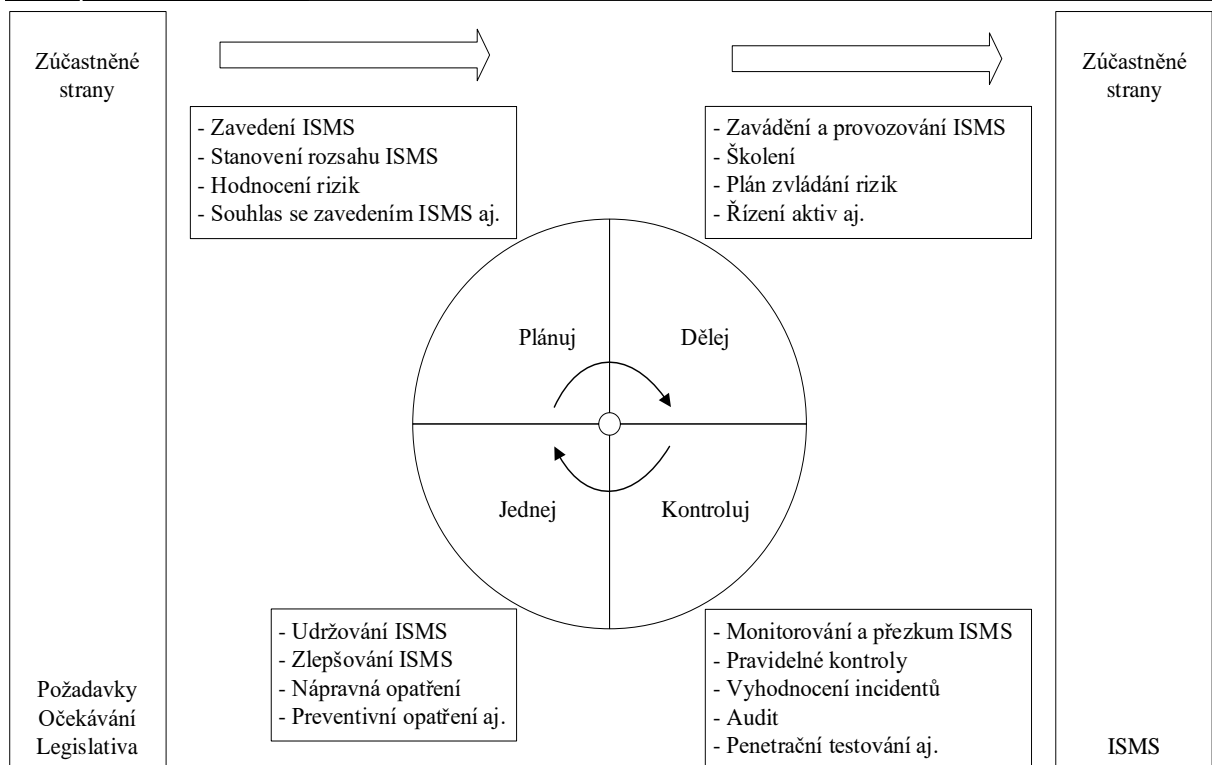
Zúčastněné strany

- Zavedení ISMS
- Stanovení rozsahu ISMS
- Hodnocení rizik
- Souhlas se zavedením ISMS aj.

- Zavádění a provozování ISMS
- Školení
- Plán zvládání rizik
- Řízení aktiv aj.

Zúčastněné strany

Plánuj

Dělej

Jednej

Kontroluj

- Udržování ISMS
- Zlepšování ISMS
- Nápravná opatření
- Preventivní opatření aj.

- Monitorování a přezkum ISMS
- Pravidelné kontroly
- Vyhodnocení incidentů
- Audit
- Penetrační testování aj.

Požadavky
Očekávání
Legislativa

ISMS